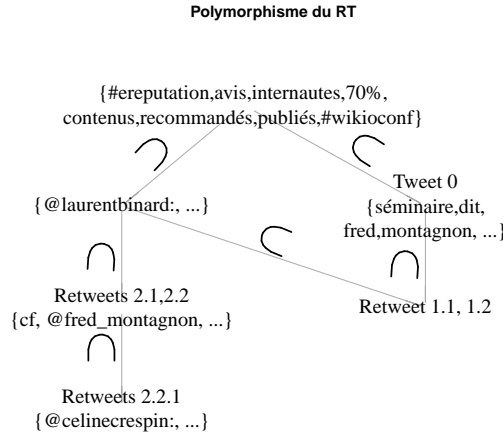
Polymorphisme du RT

{#ereputation,avis,internautes,70%, contenus,recommandés,publiés,#wikioconf}

$\cap$

$\subset$

{@laurentbinard:, ...}

Tweet 0
{séminaire,dit, fred,montagnon, ...}

$\subset$

$\cap$

$\cap$

Retweets 2.1,2.2
{cf, @fred_montagnon, ...}

Retweet 1.1, 1.2

$\cap$

Retweets 2.2.1
{@celinecrespin:, ...}